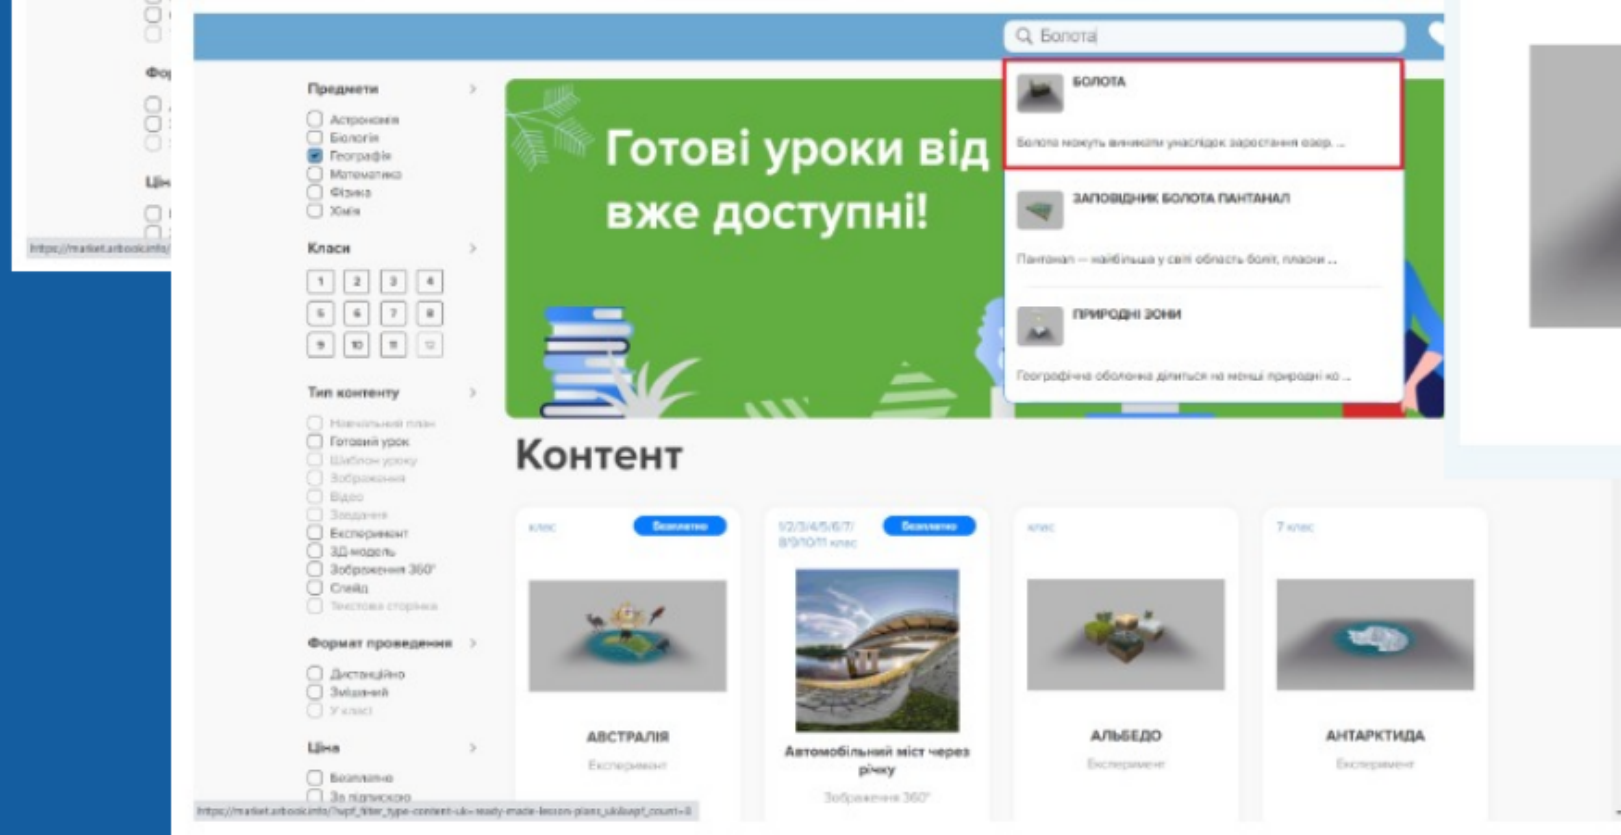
Фо

Ці

https://market.arbook.info/

Болота

Предмети

Астрономія
Біологія
Географія
Математика
Фізика
Хімія

Класи

1 2 3 4
5 6 7 8
9 10 11 12

Тип контенту

Навчальний план
Готовий урок
Шаблон уроку
Зображення
Відео
Завдання
Експеримент
3Д модель
Зображення 360°
Слайд
Текстова сторінка

Формат проведення

Дистанційно
Змішаний
У класі

Ціна

Безкоштовно
За підпискою

Готові уроки від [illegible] вже доступні!

БОЛОТА
Болота можуть виникати унаслідок заростання озер...

ЗАПОВІДНИК БОЛОТА ПАНТАНАЛ
Пантанал — найбільша у світі область боліт, плаваючих...

ПРИРОДНІ ЗОНИ
Географічна оболонка ділиться на менші природні ко...

Контент

клас
Безкоштовно
АВСТРАЛІЯ
Експеримент

1/2/3/4/5/6/7/8/9/10/11 клас
Безкоштовно
Автомобільний міст через річку
Зображення 360°

клас
АЛЬБЕДО
Експеримент

7 клас
АНТАРКТИДА
Експеримент

https://market.arbook.info/?wpf_filter_type-content-uk=ready-made-lesson-plans_uk&wpf_count=8